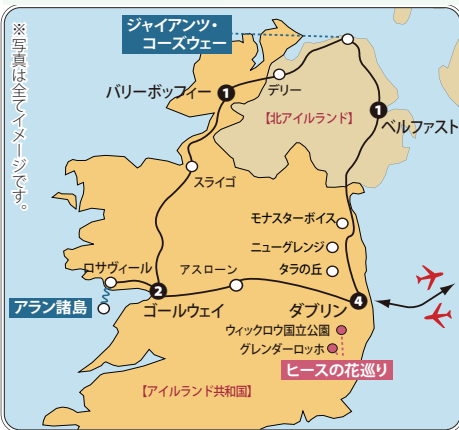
※写真は全てイメージです。

ジャイアンツ・コーズウェー

バリーボッフィー
デリー
1
【北アイルランド】
1
ベルファスト
スライゴ
モナスターボイス
ニューグレンジ
タラの丘
ロサヴィール
アスローン
アラン諸島
2
ゴールウェイ
ダブリン
4
ウィックロウ国立公園
グレンダーロッホ
ヒースの花巡り
【アイルランド共和国】